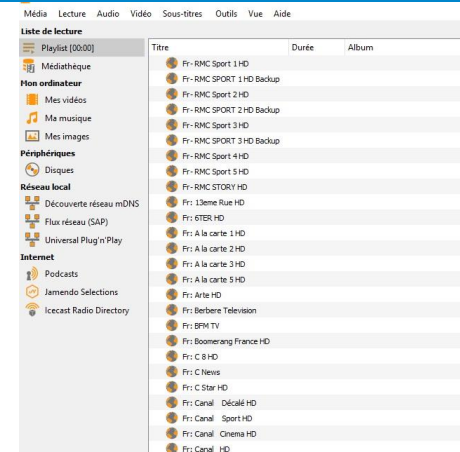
Média Lecture Audio Vidéo Sous-titres Outils Vue Aide

Liste de lecture
Playlist [00:00]
Médiathèque
Mon ordinateur
Mes vidéos
Ma musique
Mes images
Périphériques
Disques
Réseau local
Découverte réseau mDNS
Flux réseau (SAP)
Universal Plug'n'Play
Internet
Podcasts
Jamendo Selections
Icecast Radio Directory

| Titre | Durée | Album |
|---|---|---|
| Fr- RMC Sport 1 HD | | |
| Fr- RMC SPORT 1 HD Backup | | |
| Fr- RMC Sport 2 HD | | |
| Fr- RMC SPORT 2 HD Backup | | |
| Fr- RMC Sport 3 HD | | |
| Fr- RMC SPORT 3 HD Backup | | |
| Fr- RMC Sport 4 HD | | |
| Fr- RMC Sport 5 HD | | |
| Fr- RMC STORY HD | | |
| Fr: 13eme Rue HD | | |
| Fr: 6TER HD | | |
| Fr: A la carte 1 HD | | |
| Fr: A la carte 2 HD | | |
| Fr: A la carte 3 HD | | |
| Fr: A la carte 5 HD | | |
| Fr: Arte HD | | |
| Fr: Berbere Television | | |
| Fr: BFM TV | | |
| Fr: Boomerang France HD | | |
| Fr: C 8 HD | | |
| Fr: C News | | |
| Fr: C Star HD | | |
| Fr: Canal Décalé HD | | |
| Fr: Canal Sport HD | | |
| Fr: Canal Cinema HD | | |
| Fr: Canal HD | | |